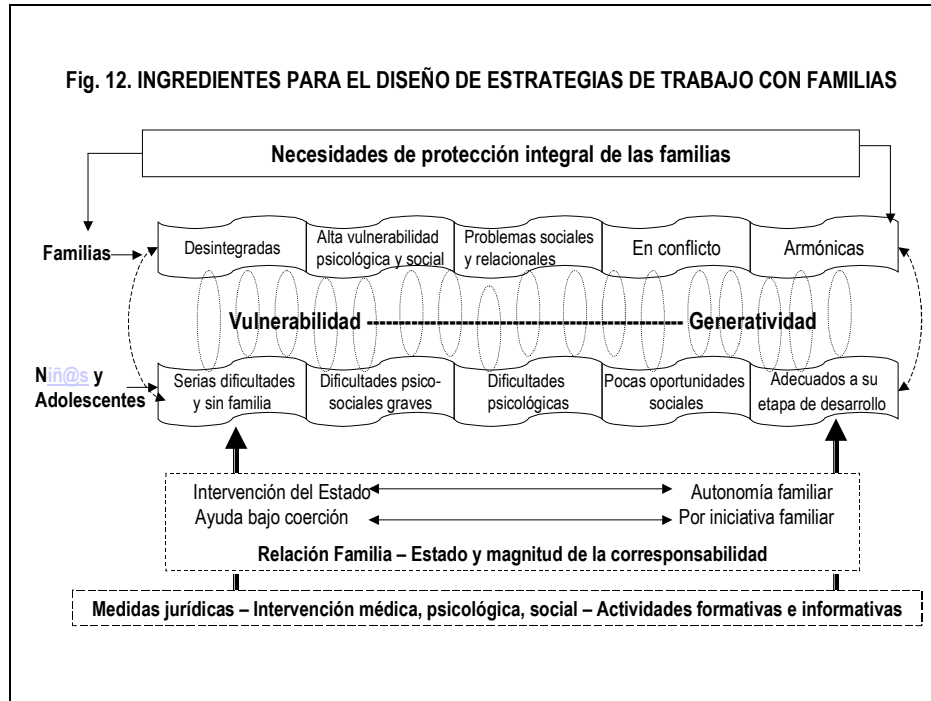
Fig. 12. INGREDIENTES PARA EL DISEÑO DE ESTRATEGIAS DE TRABAJO CON FAMILIAS

Necesidades de protección integral de las familias

Familias

| Desintegradas | Alta vulnerabilidad psicológica y social | Problemas sociales y relacionales | En conflicto | Armónicas |
|---|---|---|---|---|

Vulnerabilidad ------------------------------------------------ Generatividad

Niñ@s y Adolescentes

| Serias dificultades y sin familia | Dificultades psicosociales graves | Dificultades psicológicas | Pocas oportunidades sociales | Adecuados a su etapa de desarrollo |
|---|---|---|---|---|

Intervención del Estado ⟷ Autonomía familiar
Ayuda bajo coerción ⟷ Por iniciativa familiar
Relación Familia – Estado y magnitud de la corresponsabilidad

Medidas jurídicas – Intervención médica, psicológica, social – Actividades formativas e informativas